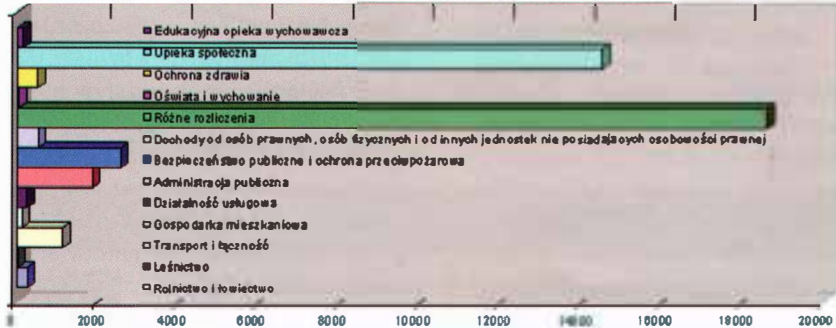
Edukacyjna opieka wychowawcza
Opieka społeczna
Ochrona zdrawia
Oświata i wychowanie
Różne rozliczenia
Dochody od osób prawnych, osób fizycznych i od innych jednostek nie posiadających osobowości prawnej
Bezpieczeństwo publiczne i ochrona przeciwpożarowa
Administracja publiczna
Działalność usługowa
Gospodarka mieszkaniowa
Transport i łączność
Leśnictwo
Rolnictwo i łowiectwo

0 2000 4000 6000 8000 10000 12000 14000 16000 18000 20000